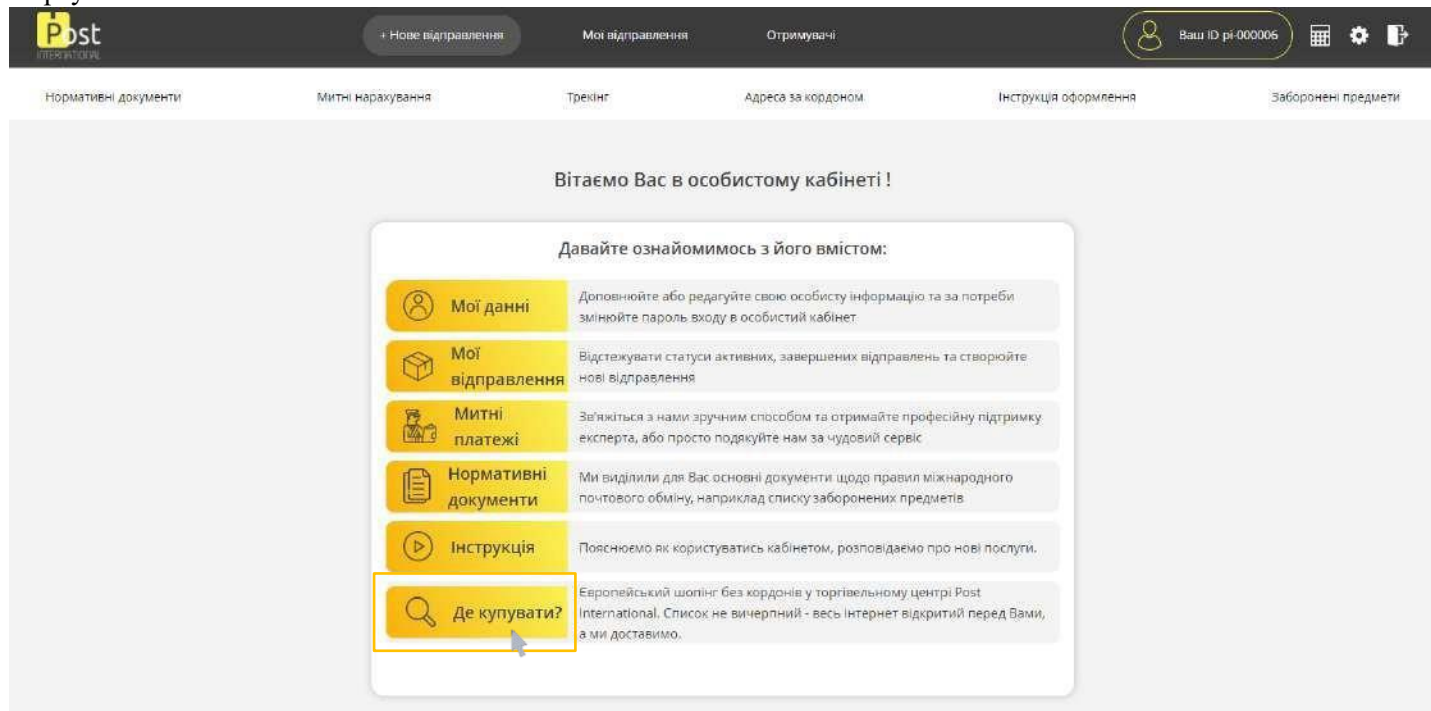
Post
INTERNATIONAL

+ Нове відправлення
Мої відправлення
Отримувачі
Ваш ID pi-000006

Нормативні документи
Митні нарахування
Трекінг
Адреса за кордоном
Інструкція оформлення
Заборонені предмети

Вітаємо Вас в особистому кабінеті !

Давайте ознайомимось з його вмістом:

Мої данні
Доповнюйте або редагуйте свою особисту інформацію та за потреби змінюйте пароль входу в особистий кабінет

Мої відправлення
Відстежувати статуси активних, завершених відправлень та створюйте нові відправлення

Митні платежі
Зв'яжіться з нами зручним способом та отримайте професійну підтримку експерта, або просто подякуйте нам за чудовий сервіс

Нормативні документи
Ми виділили для Вас основні документи щодо правил міжнародного поштового обміну, наприклад списку заборонених предметів

Інструкція
Пояснюємо як користуватись кабінетом, розповідаємо про нові послуги.

Де купувати?
Європейський шопінг без кордонів у торгівельному центрі Post International. Список не вичерпний - весь інтернет відкритий перед Вами, а ми доставимо.